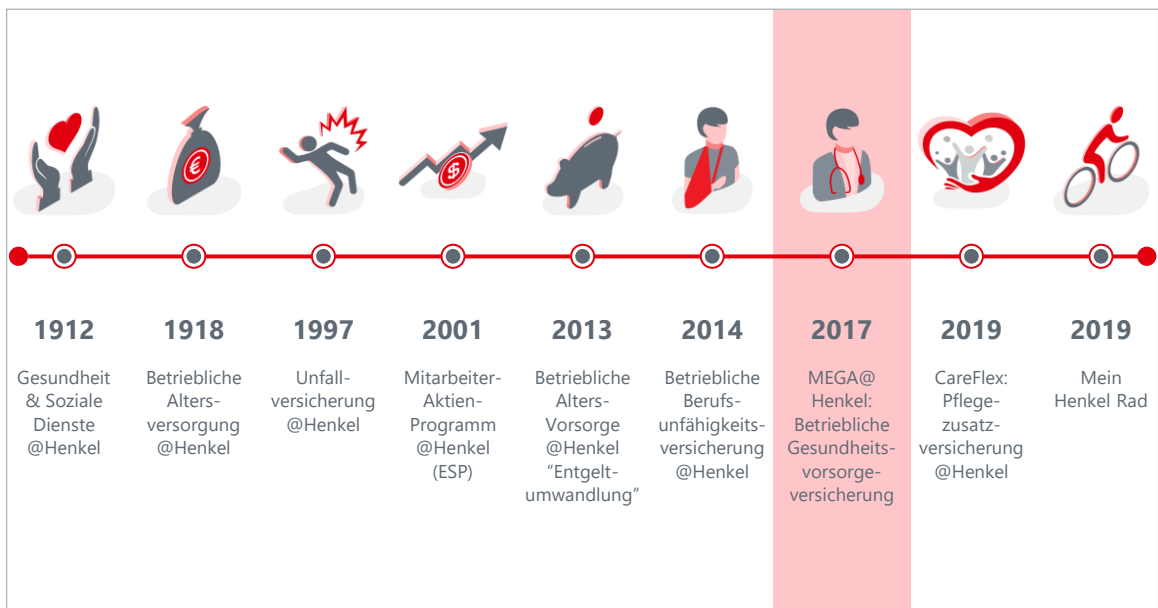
1912

Gesundheit & Soziale Dienste @Henkel

1918

Betriebliche Altersversorgung @Henkel

1997

Unfallversicherung @Henkel

2001

Mitarbeiter-Aktien-Programm @Henkel (ESP)

2013

Betriebliche Alters-Vorsorge @Henkel "Entgeltumwandlung"

2014

Betriebliche Berufsunfähigkeitsversicherung @Henkel

2017

MEGA@ Henkel: Betriebliche Gesundheitsvorsorgeversicherung

2019

CareFlex: Pflegezusatzversicherung @Henkel

2019

Mein Henkel Rad